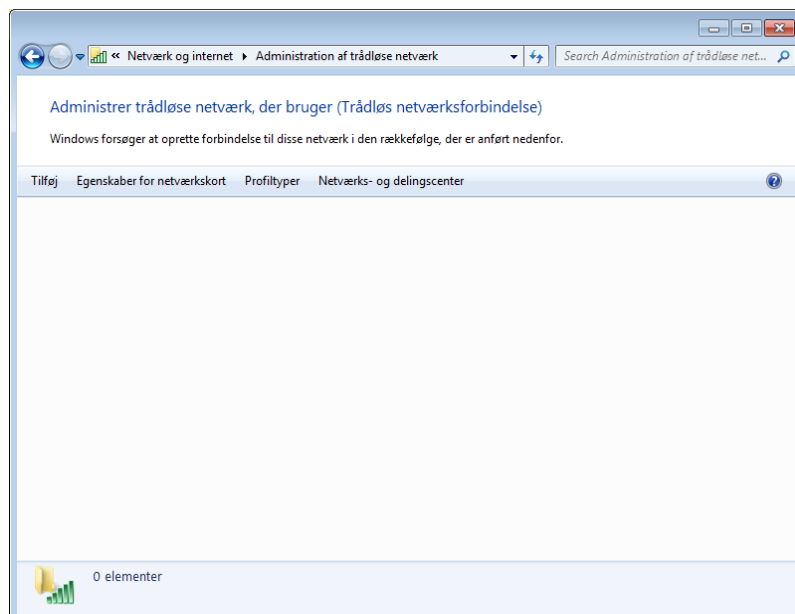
« Netværk og internet ▸ Administration af trådløse netværk

Search Administration af trådløse net...

Administrer trådløse netværk, der bruger (Trådløs netværksforbindelse)

Windows forsøger at oprette forbindelse til disse netværk i den rækkefølge, der er anført nedenfor.

Tilføj Egenskaber for netværkskort Profiltyper Netværks- og delingscenter

0 elementer